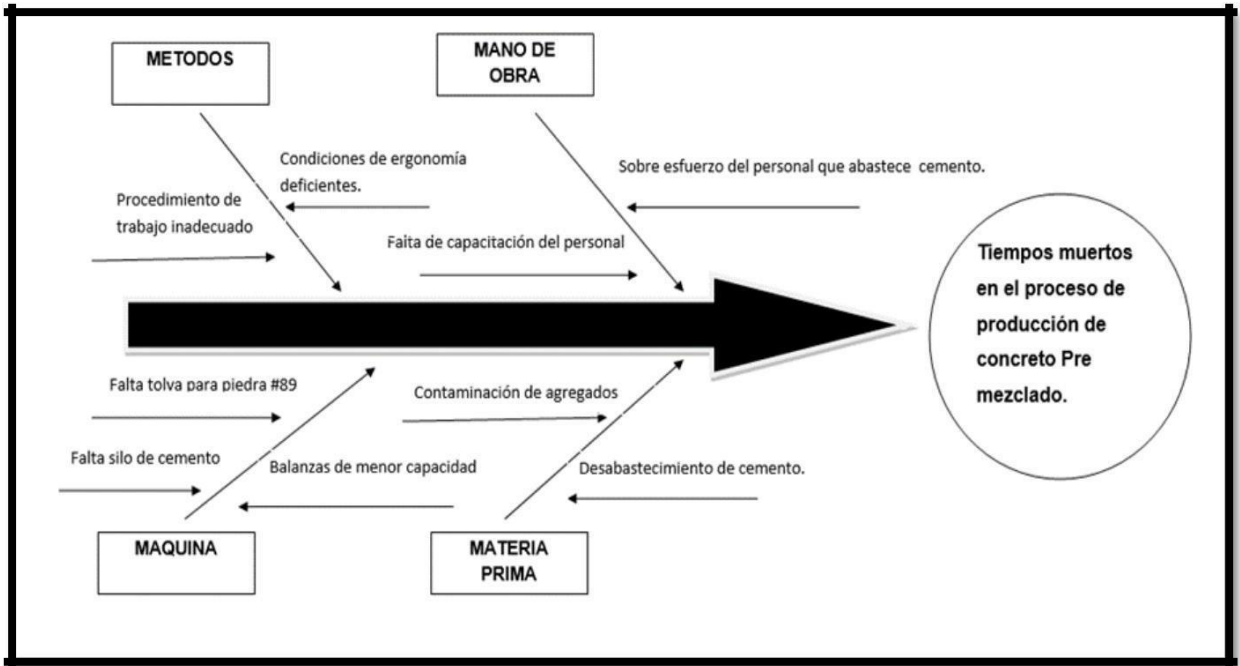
METODOS

MANO DE OBRA

Condiciones de ergonomía deficientes.

Sobre esfuerzo del personal que abastece cemento.

Procedimiento de trabajo inadecuado

Falta de capacitación del personal

Tiempos muertos en el proceso de producción de concreto Pre mezclado.

Falta tolva para piedra #89

Contaminación de agregados

Falta silo de cemento

Balanzas de menor capacidad

Desabastecimiento de cemento.

MAQUINA

MATERIA PRIMA